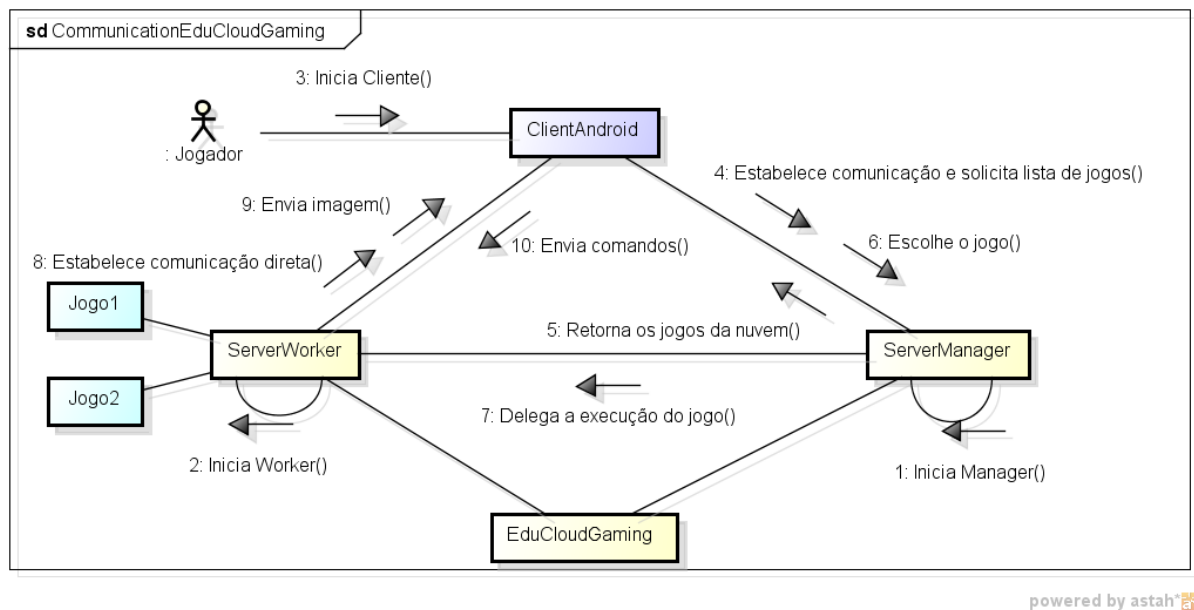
sd CommunicationEduCloudGaming

3: Inicia Cliente()

: Jogador

ClientAndroid

4: Estabelece comunicação e solicita lista de jogos()

9: Envia imagem()

10: Envia comandos()

6: Escolhe o jogo()

8: Estabelece comunicação direta()

Jogo1

ServerWorker

5: Retorna os jogos da nuvem()

ServerManager

Jogo2

7: Delega a execução do jogo()

2: Inicia Worker()

1: Inicia Manager()

EduCloudGaming

powered by astah*